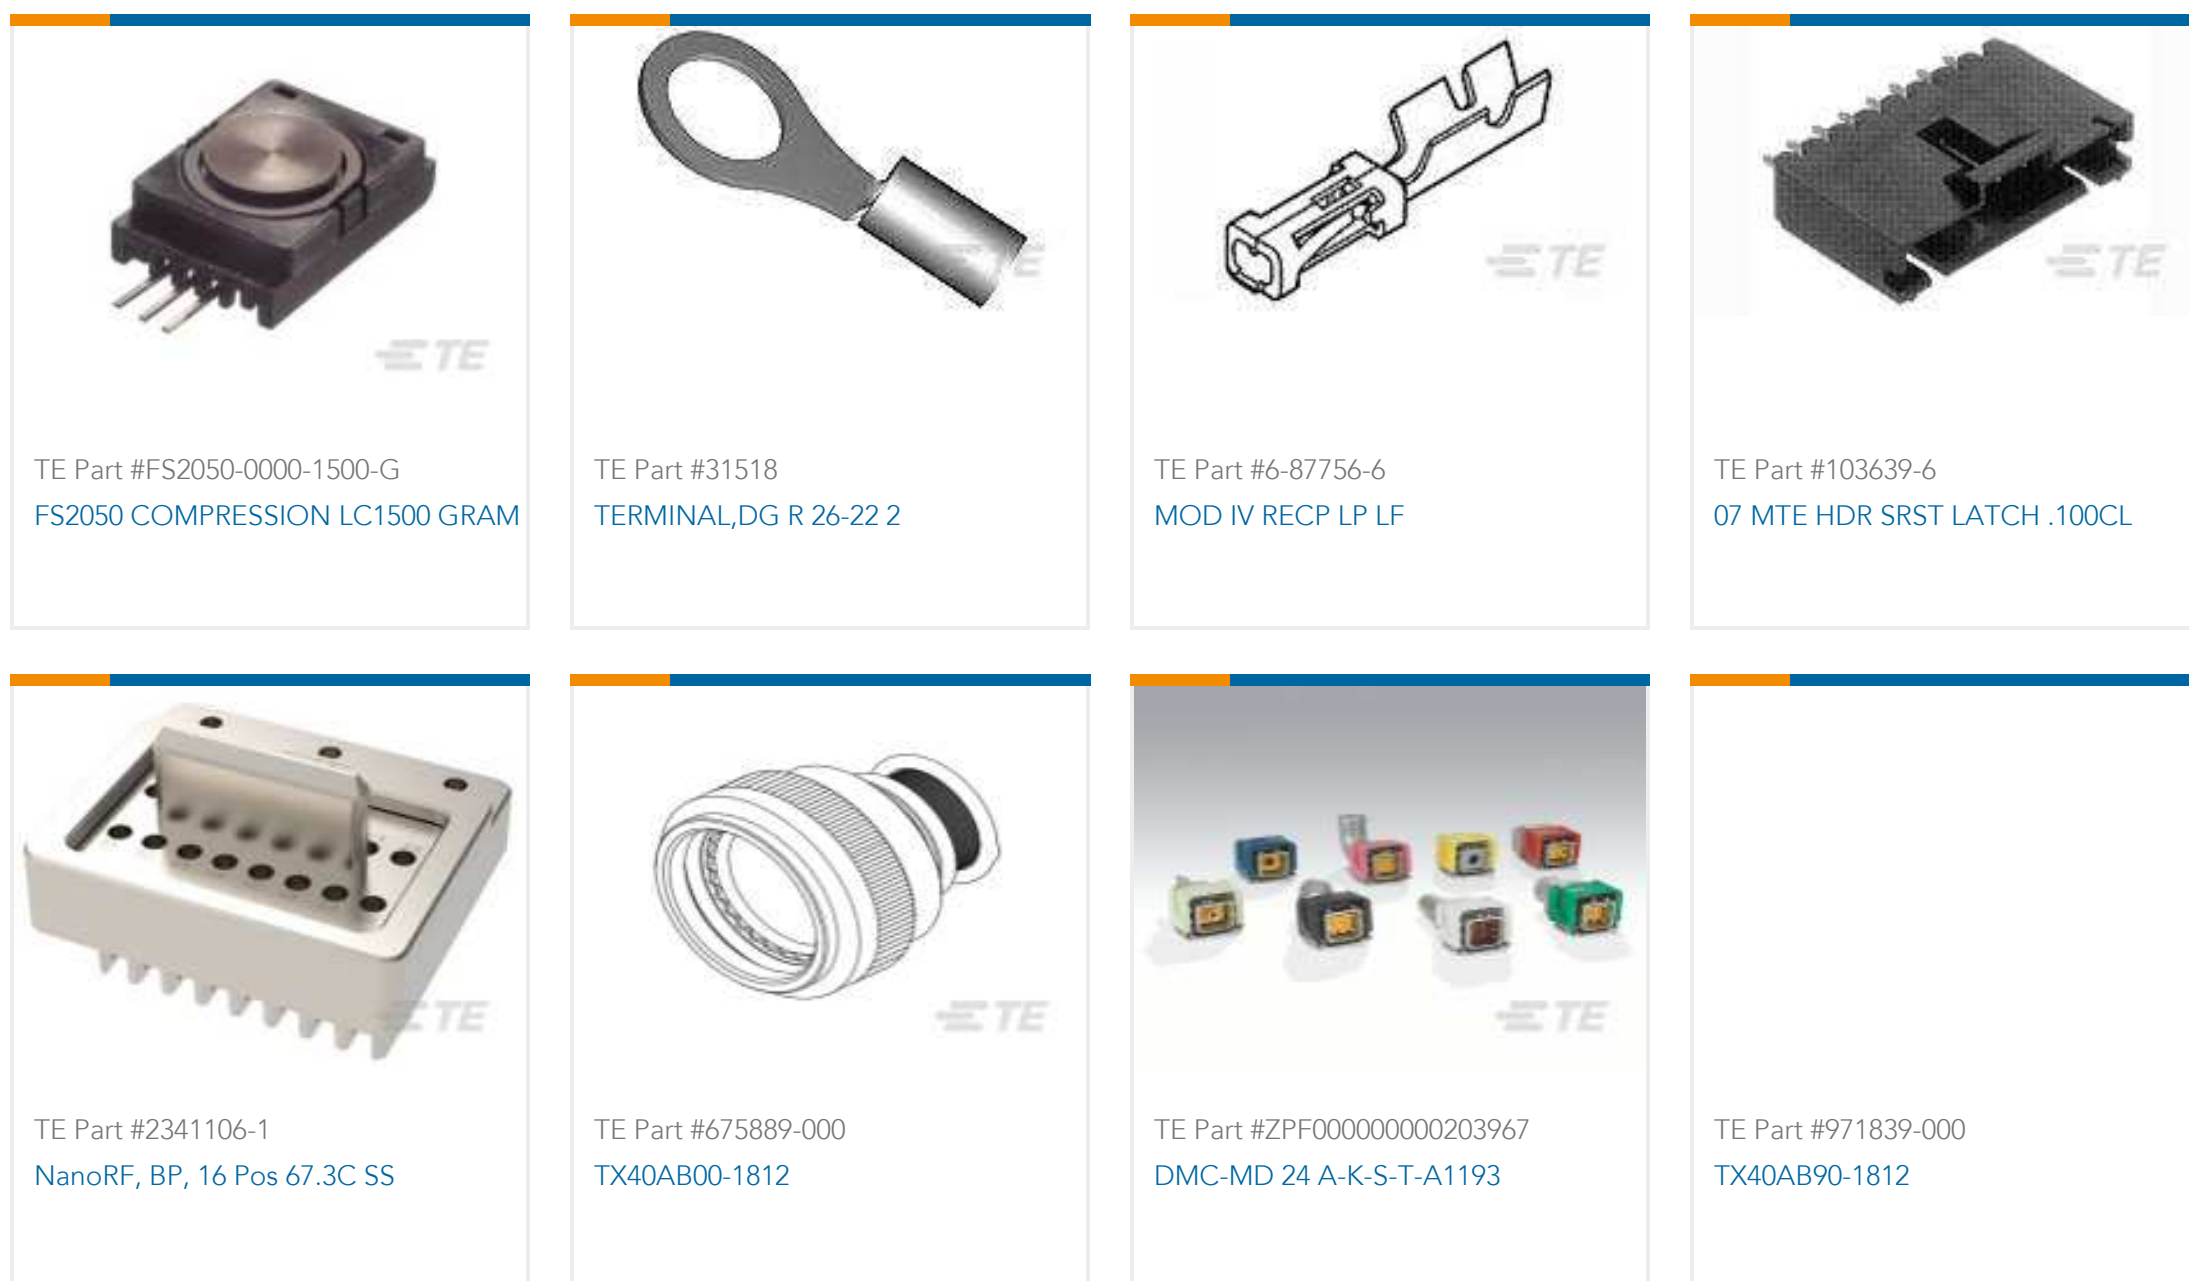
TE

TE Part #FS2050-0000-1500-G
FS2050 COMPRESSION LC1500 GRAM

TE

TE Part #31518
TERMINAL,DG R 26-22 2

TE

TE Part #6-87756-6
MOD IV RECP LP LF

TE

TE Part #103639-6
07 MTE HDR SRST LATCH .100CL

TE

TE Part #2341106-1
NanoRF, BP, 16 Pos 67.3C SS

TE

TE Part #675889-000
TX40AB00-1812

TE

TE Part #ZPF000000000203967
DMC-MD 24 A-K-S-T-A1193

TE Part #971839-000
TX40AB90-1812